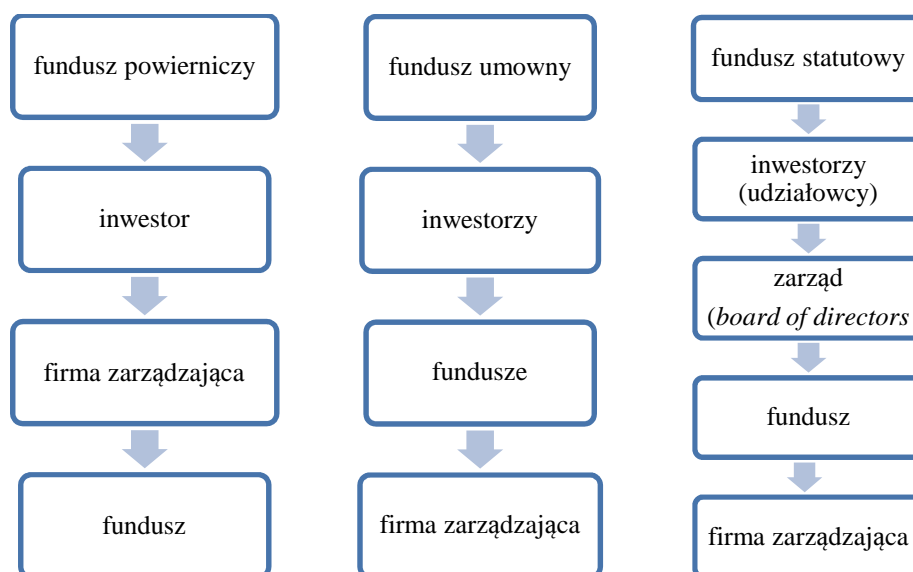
fundusz powierniczy

inwestor

firma zarządzająca

fundusz

fundusz umowny

inwestorzy

fundusze

firma zarządzająca

fundusz statutowy

inwestorzy (udziałowcy)

zarząd (*board of directors*

fundusz

firma zarządzająca